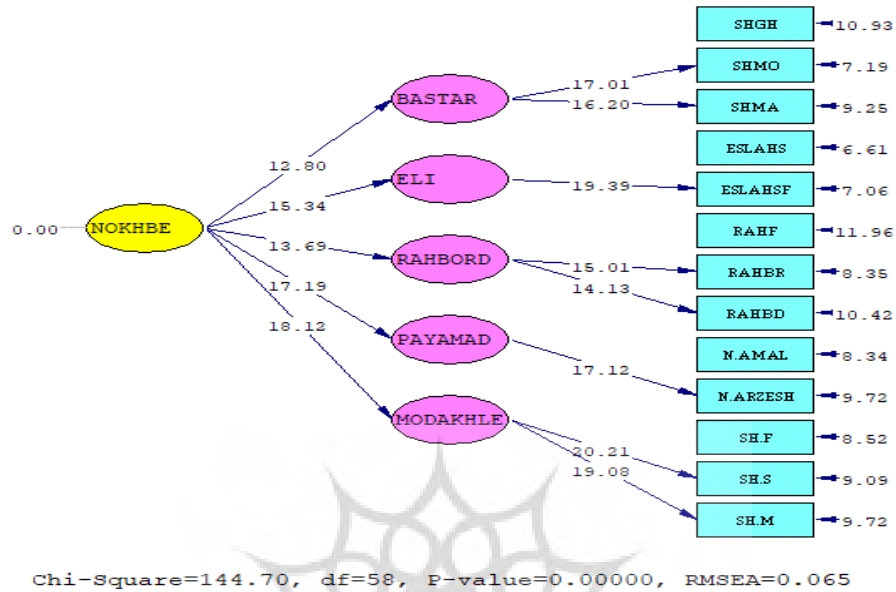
SHGH 10.93
SHMO 7.19
SHMA 9.25
ESLAHS 6.61
ESLAHSF 7.06
RAHF 11.96
RAHBR 8.35
RAHBD 10.42
N.AMAL 8.34
N.ARZESH 9.72
SH.F 8.52
SH.S 9.09
SH.M 9.72

BASTAR
ELI
RAHBORD
PAYAMAD
MODAKHLE

0.00 NOKHBE

12.80
15.34
13.69
17.19
18.12

17.01
16.20
19.39
15.01
14.13
17.12
20.21
19.08

Chi-Square=144.70, df=58, P-value=0.00000, RMSEA=0.065